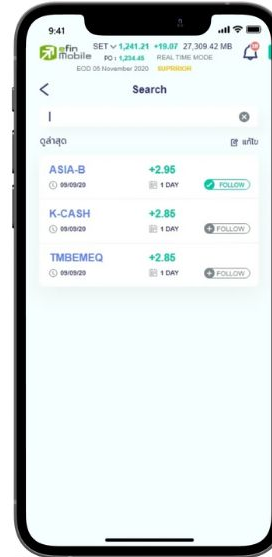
9:41

efin Mobile SET 1,241.21 +19.07 27,309.42 MB
PO : 1,234.45 REAL TIME MODE
EOD 05 November 2020 SUPERIOR

Search

I

ดูล่าสุด แก้ไข

ASIA-B +2.95
09/09/20 1 DAY FOLLOW

K-CASH +2.85
09/09/20 1 DAY FOLLOW

TMBEMEQ +2.85
09/09/20 1 DAY FOLLOW